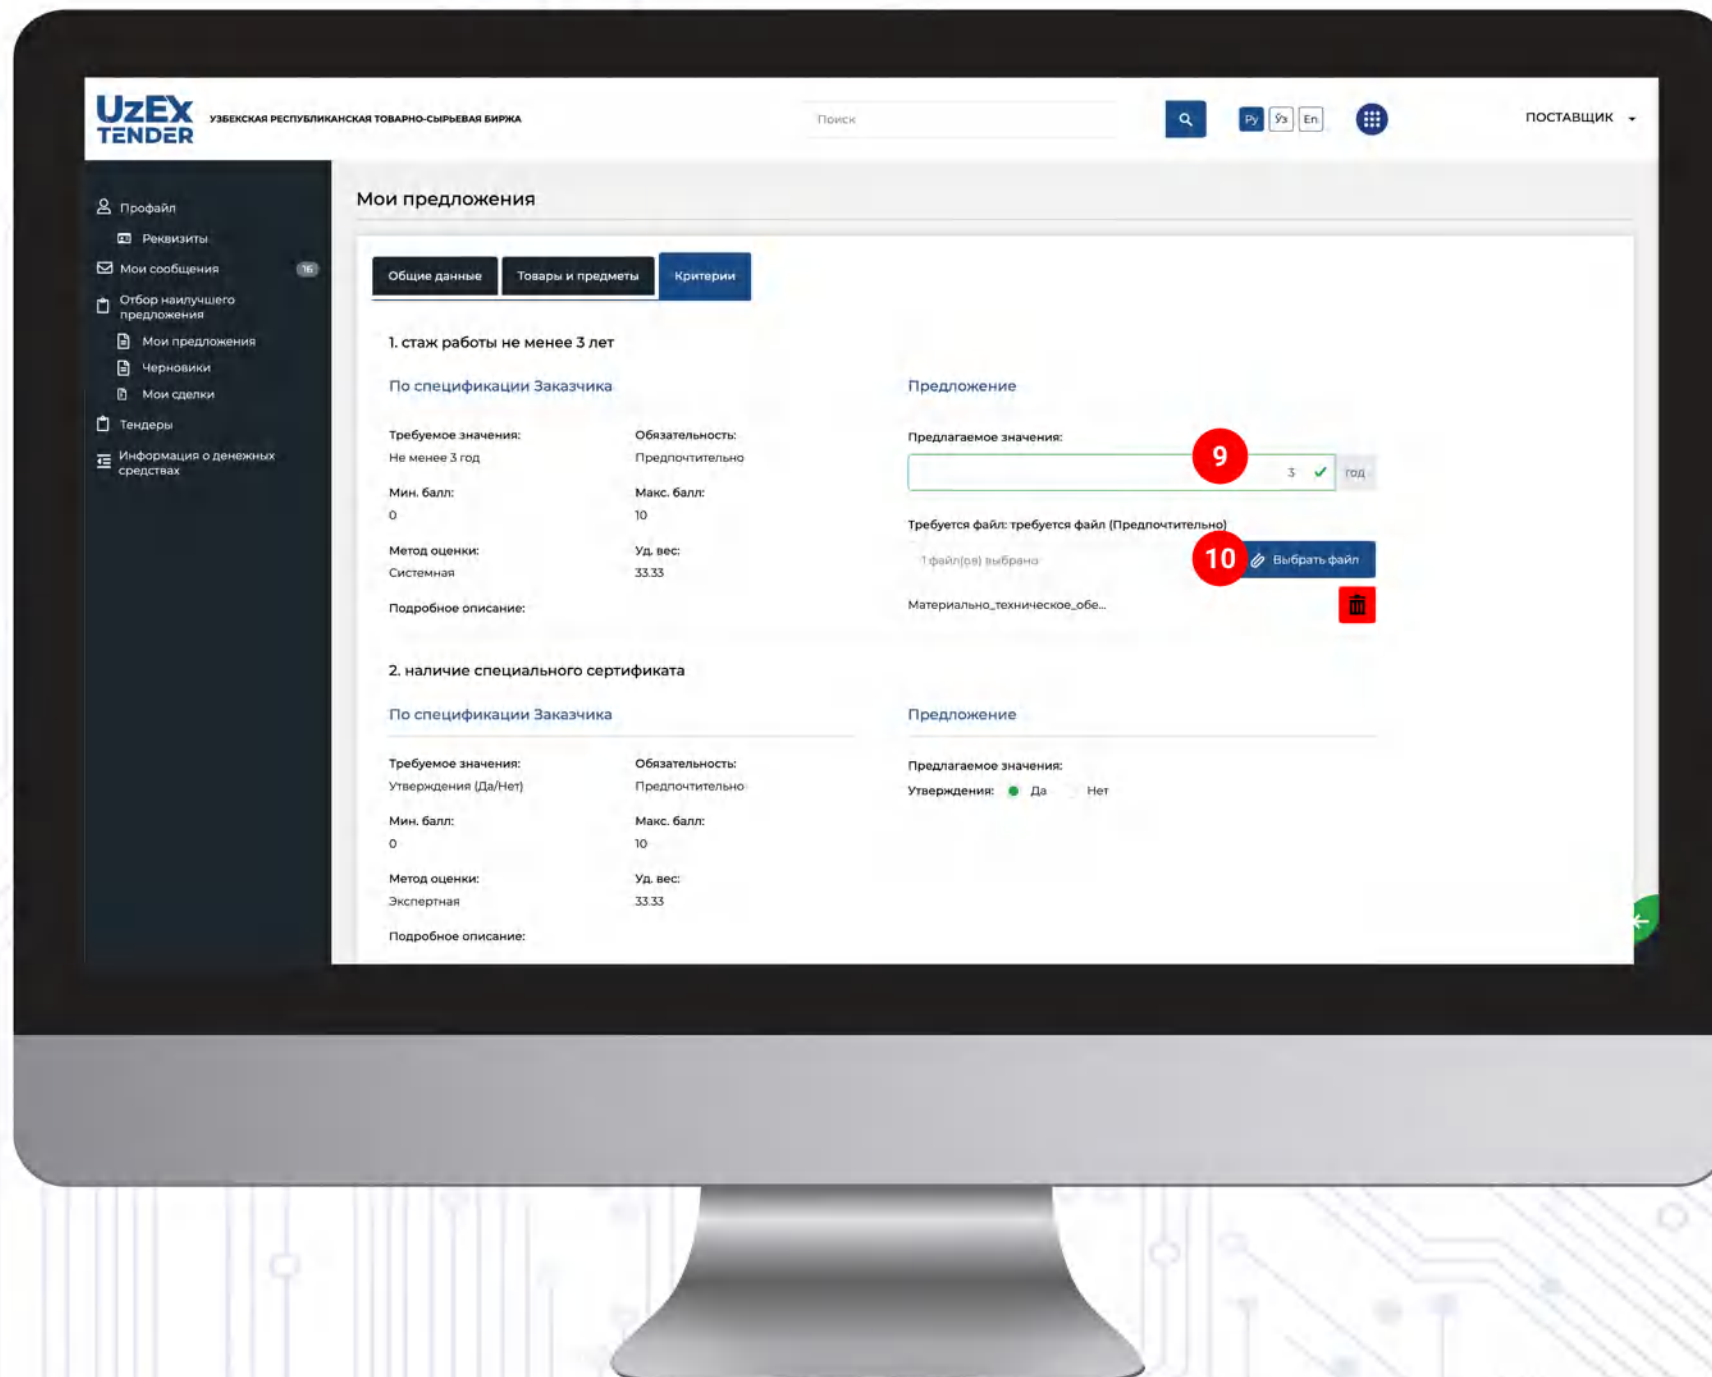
UzEX TENDER УЗБЕКСКАЯ РЕСПУБЛИКАНСКАЯ ТОВАРНО-СЫРЬЕВАЯ БИРЖА

Поиск

Ру Уз En

ПОСТАВЩИК

Профайл
Реквизиты
Мои сообщения 16
Отбор наилучшего предложения
Мои предложения
Черновики
Мои сделки
Тендеры
Информация о денежных средствах

Мои предложения

Общие данные | Товары и предметы | Критерии

1. стаж работы не менее 3 лет

По спецификации Заказчика

Требуемое значения:
Не менее 3 год

Обязательность:
Предпочтительно

Мин. балл:
0

Макс. балл:
10

Метод оценки:
Системная

Уд. вес:
33.33

Подробное описание:

Предложение

Предлагаемое значения:
9
3 год

Требуется файл: требуется файл (Предпочтительно)
1 файл(ов) выбрано
10 Выбрать файл
Материально_техническое_обе...

2. наличие специального сертификата

По спецификации Заказчика

Требуемое значения:
Утверждения (Да/Нет)

Обязательность:
Предпочтительно

Мин. балл:
0

Макс. балл:
10

Метод оценки:
Экспертная

Уд. вес:
33.33

Подробное описание:

Предложение

Предлагаемое значения:
Утверждения: Да Нет